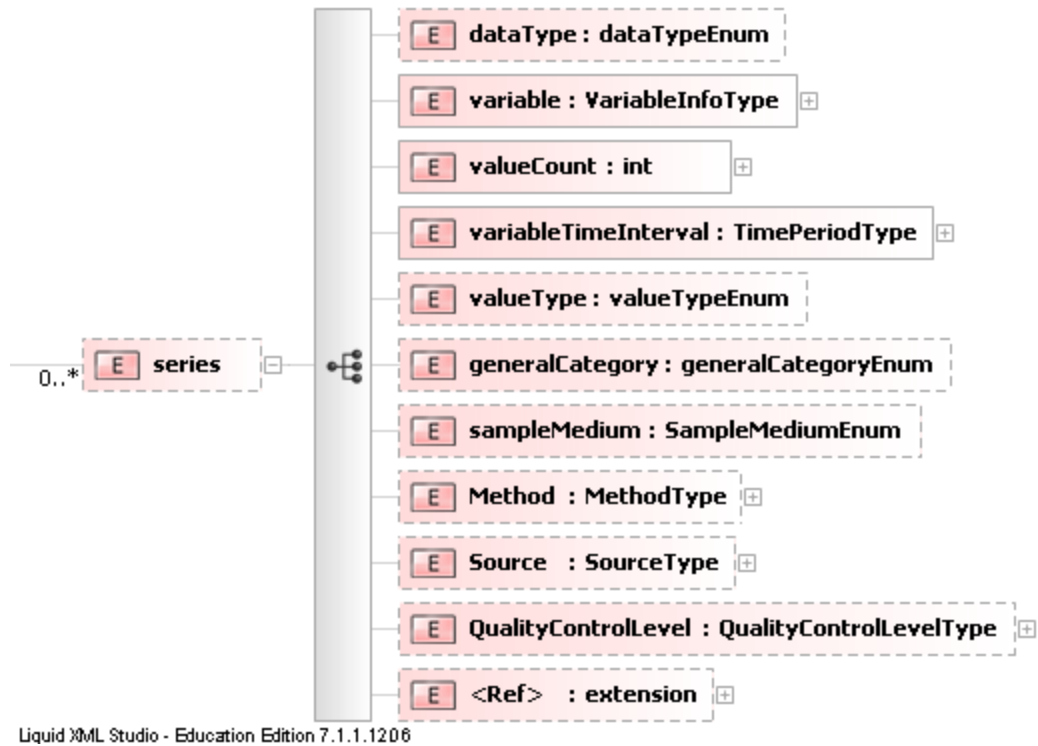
E dataType : dataTypeEnum

E variable : VariableInfoType

E valueCount : int

E variableTimeInterval : TimePeriodType

E valueType : valueTypeEnum

0..* E series

E generalCategory : generalCategoryEnum

E sampleMedium : SampleMediumEnum

E Method : MethodType

E Source : SourceType

E QualityControlLevel : QualityControlLevelType

E <Ref> : extension

Liquid XML Studio - Education Edition 7.1.1.1206